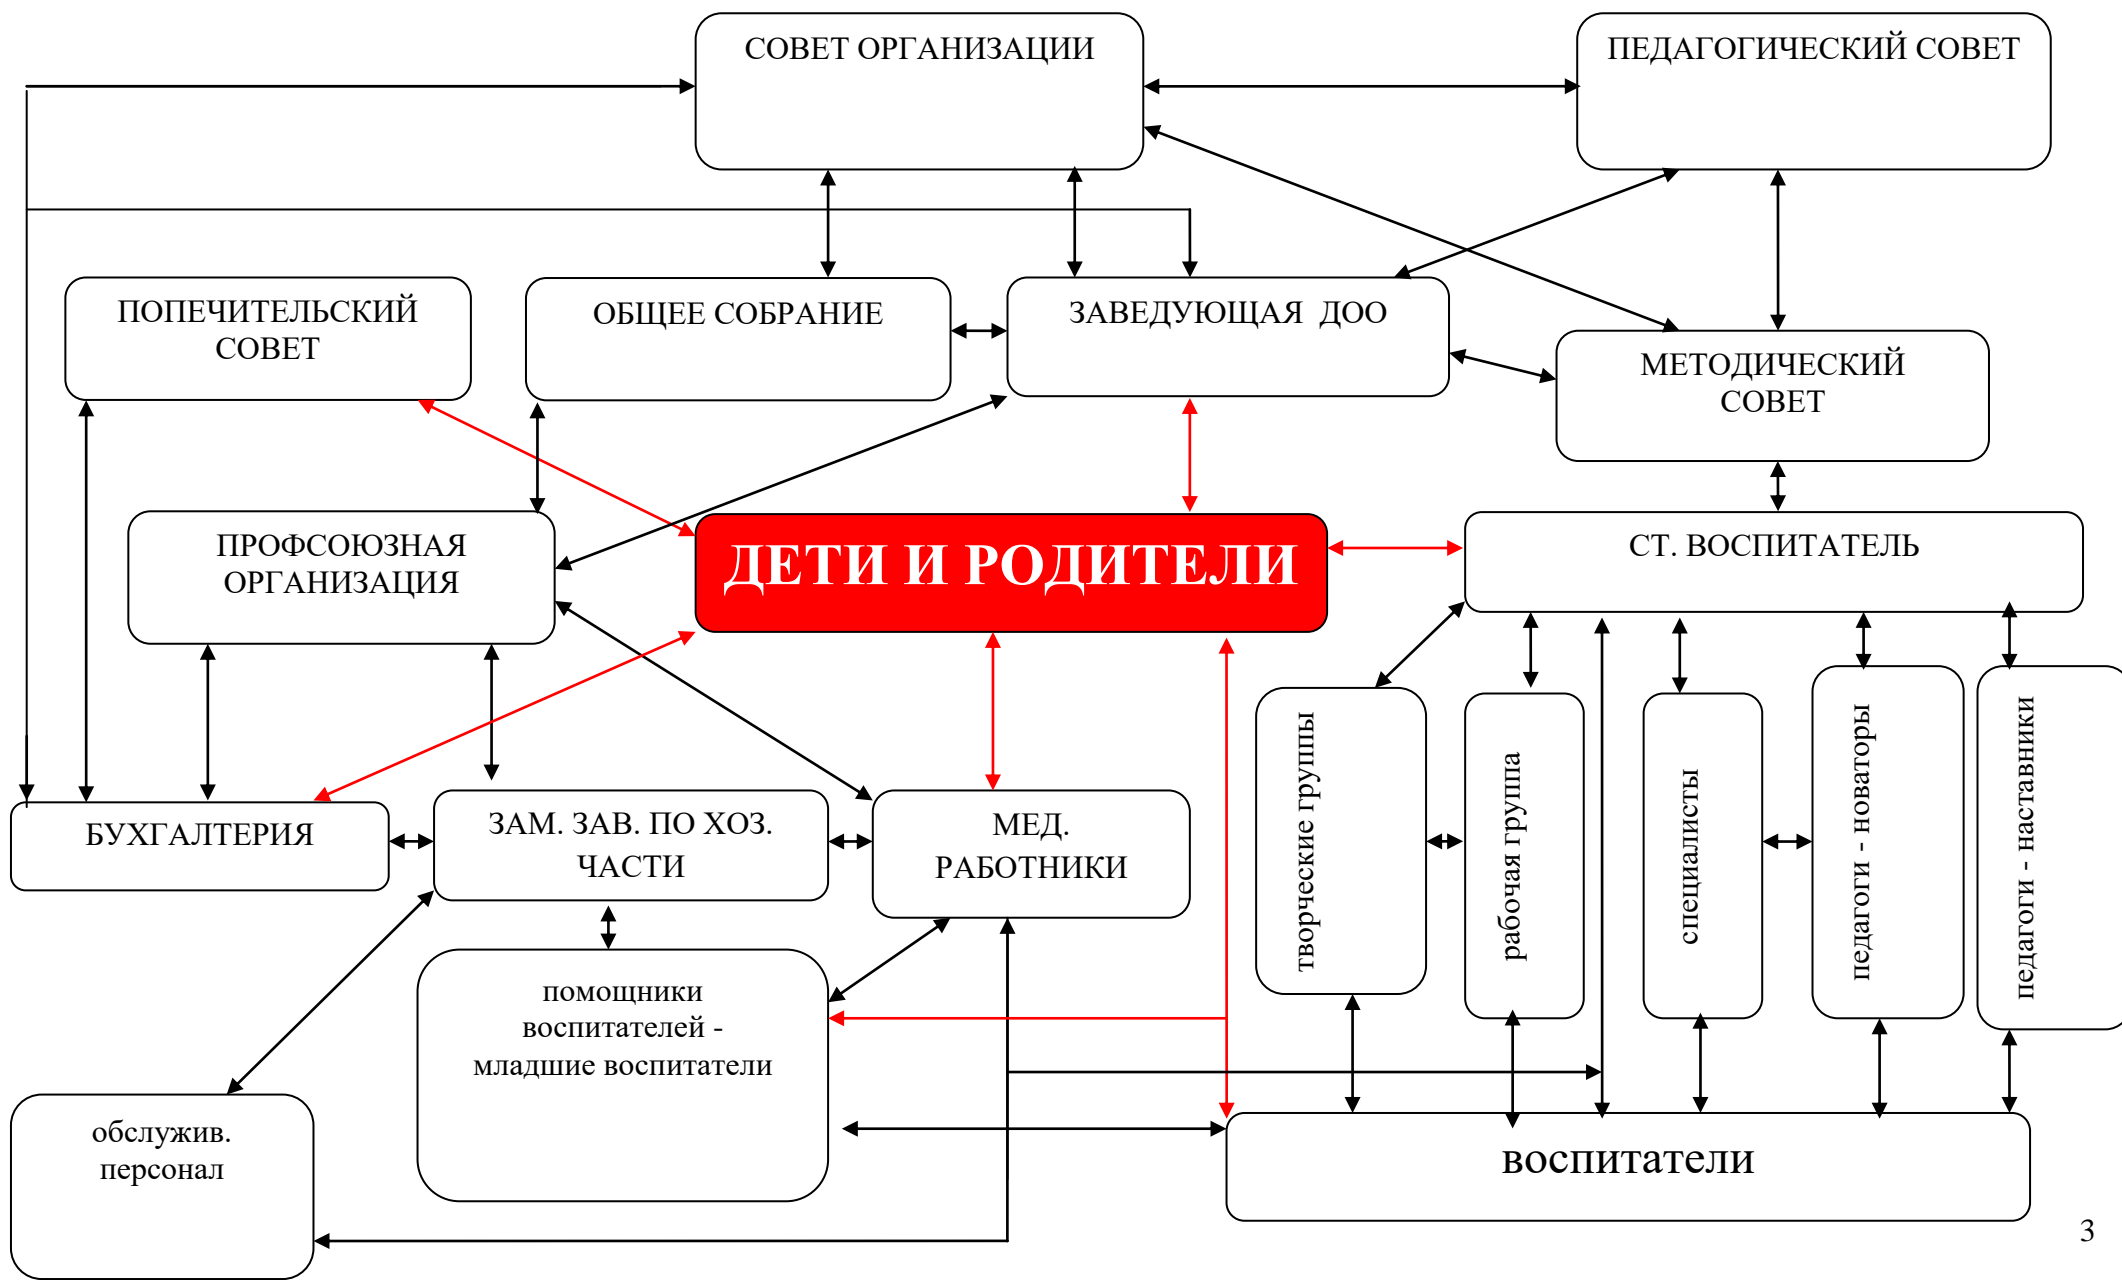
СОВЕТ ОРГАНИЗАЦИИ

ПЕДАГОГИЧЕСКИЙ СОВЕТ

ПОПЕЧИТЕЛЬСКИЙ СОВЕТ

ОБЩЕЕ СОБРАНИЕ

ЗАВЕДУЮЩАЯ ДОО

МЕТОДИЧЕСКИЙ СОВЕТ

ПРОФСОЮЗНАЯ ОРГАНИЗАЦИЯ

ДЕТИ И РОДИТЕЛИ

СТ. ВОСПИТАТЕЛЬ

творческие группы

рабочая группа

специалисты

педагоги - новаторы

педагоги - наставники

БУХГАЛТЕРИЯ

ЗАМ. ЗАВ. ПО ХОЗ. ЧАСТИ

МЕД. РАБОТНИКИ

помощники воспитателей - младшие воспитатели

обслужив. персонал

воспитатели

3